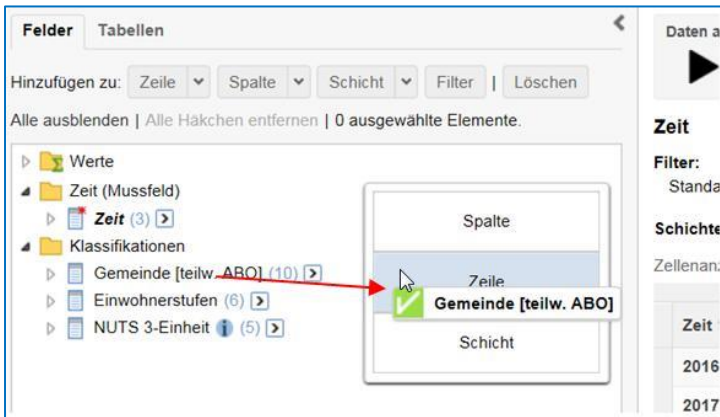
Felder Tabellen

Hinzufügen zu: Zeile Spalte Schicht Filter | Löschen

Alle ausblenden | Alle Häkchen entfernen | 0 ausgewählte Elemente.

Werte
Zeit (Mussfeld)
Zeit (3)
Klassifikationen
Gemeinde [teilw. ABO] (10)
Einwohnerstufen (6)
NUTS 3-Einheit (5)

Spalte
Zeile
Gemeinde [teilw. ABO]
Schicht

Daten a
Zeit
Filter:
Standa
Schichte
Zellenan
Zeit
2016
2017